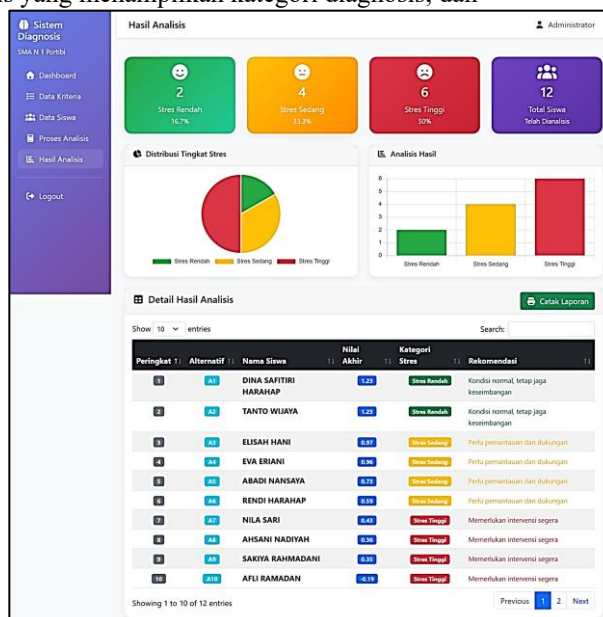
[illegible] yang menampilkan kategori diagnosis, dan

Sistem Diagnosis
SMA N 1 Portibi

Dashboard
Data Kriteria
Data Siswa
Proses Analisis
Hasil Analisis
Logout

Hasil Analisis
Administrator

2
Stres Rendah
16.7%

4
Stres Sedang
33.3%

6
Stres Tinggi
50%

12
Total Siswa
Telah Dianalisis

Distribusi Tingkat Stres
Stres Rendah Stres Sedang Stres Tinggi

Analisis Hasil
6
5
4
3
2
1
0
Stres Rendah Stres Sedang Stres Tinggi

Detail Hasil Analisis
Cetak Laporan

Show 10 entries
Search:

| Peringkat | Alternatif | Nama Siswa | Nilai Akhir | Kategori Stres | Rekomendasi |
|---|---|---|---|---|---|
| 1 | A1 | DINA SAFITIRI HARAHAP | 1.23 | Stres Rendah | Kondisi normal, tetap jaga keseimbangan |
| 2 | A2 | TANTO WIJAYA | 1.23 | Stres Rendah | Kondisi normal, tetap jaga keseimbangan |
| 3 | A3 | ELISAH HANI | 0.97 | Stres Sedang | Perlu pemantauan dan dukungan |
| 4 | A4 | EVA ERIANI | 0.96 | Stres Sedang | Perlu pemantauan dan dukungan |
| 5 | A5 | ABADI NANSAYA | 0.73 | Stres Sedang | Perlu pemantauan dan dukungan |
| 6 | A6 | RENDI HARAHAP | 0.59 | Stres Sedang | Perlu pemantauan dan dukungan |
| 7 | A7 | NILA SARI | 0.43 | Stres Tinggi | Memerlukan intervensi segera |
| 8 | A8 | AHSANI NADIYAH | 0.36 | Stres Tinggi | Memerlukan intervensi segera |
| 9 | A9 | SAKIYA RAHMADANI | 0.35 | Stres Tinggi | Memerlukan intervensi segera |
| 10 | A10 | AFLI RAMADAN | -0.19 | Stres Tinggi | Memerlukan intervensi segera |

Showing 1 to 10 of 12 entries
Previous 1 2 Next